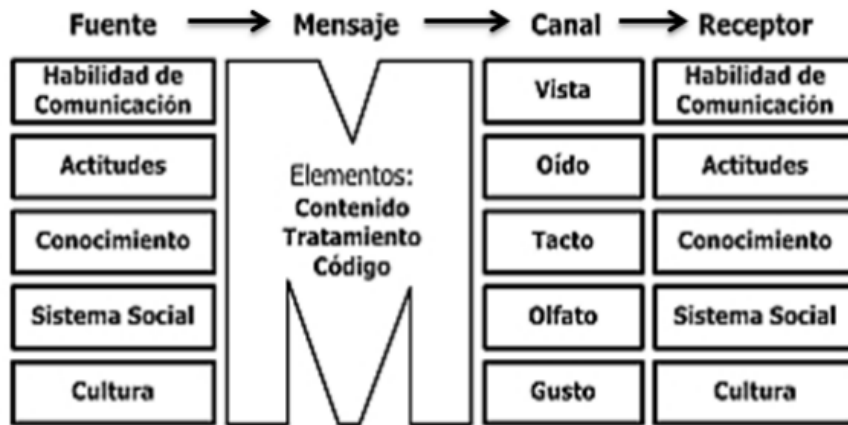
| Fuente | Mensaje | Canal | Receptor |
|---|---|---|---|
| Habilidad de Comunicación | Elementos: Contenido Tratamiento Código | Vista | Habilidad de Comunicación |
| Actitudes | | Oído | Actitudes |
| Conocimiento | | Tacto | Conocimiento |
| Sistema Social | | Olfato | Sistema Social |
| Cultura | | Gusto | Cultura |